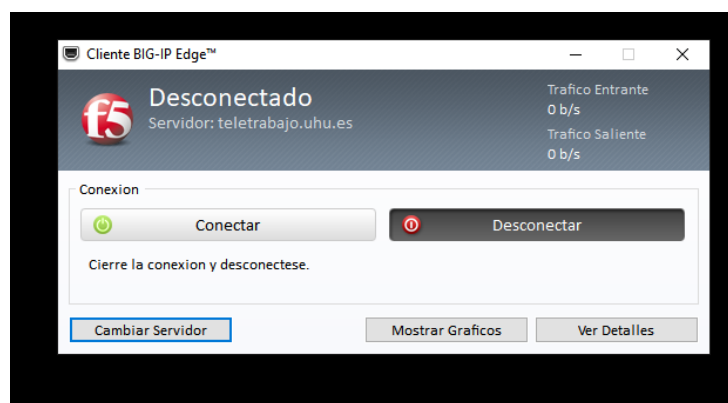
Cliente BIG-IP Edge™

f5

Desconectado
Servidor: teletrabajo.uhu.es

Trafico Entrante
0 b/s
Trafico Saliente
0 b/s

Conexion

Conectar

Desconectar

Cierre la conexion y desconectese.

Cambiar Servidor

Mostrar Graficos

Ver Detalles